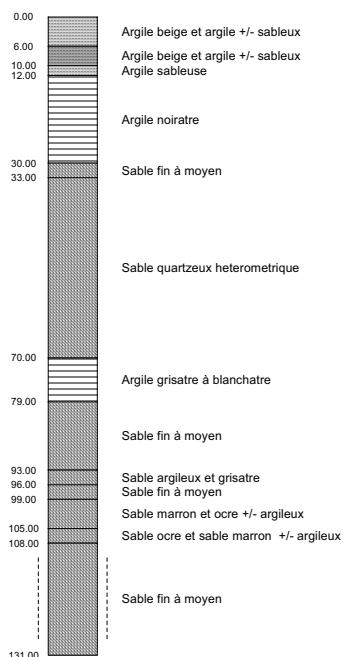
0.00
Argile beige et argile +/- sableux
6.00
Argile beige et argile +/- sableux
10.00
Argile sableuse
12.00
Argile noiratre
30.00
Sable fin à moyen
33.00
Sable quartzeux heterometrique
70.00
Argile grisatre à blanchatre
79.00
Sable fin à moyen
93.00
Sable argileux et grisatre
96.00
Sable fin à moyen
99.00
Sable marron et ocre +/- argileux
105.00
Sable ocre et sable marron +/- argileux
108.00
Sable fin à moyen
131.00